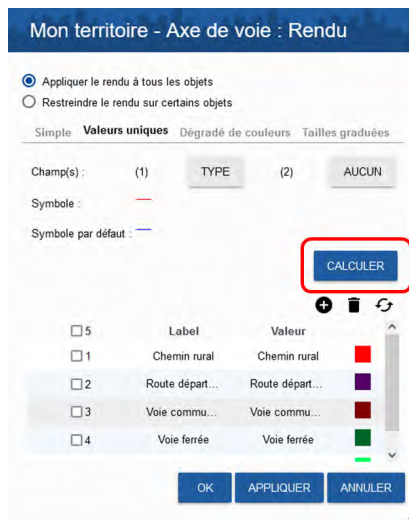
Mon territoire - Axe de voie : Rendu

Appliquer le rendu à tous les objets

Restreindre le rendu sur certains objets

Simple Valeurs uniques Dégradé de couleurs Tailles graduées

Champ(s) : (1) TYPE (2) AUCUN

Symbole :

Symbole par défaut :

CALCULER

| 5 | Label | Valeur | |
|---|---|---|---|
| 1 | Chemin rural | Chemin rural | |
| 2 | Route départ... | Route départ... | |
| 3 | Voie commu... | Voie commu... | |
| 4 | Voie ferrée | Voie ferrée | |

OK APPLIQUER ANNULER